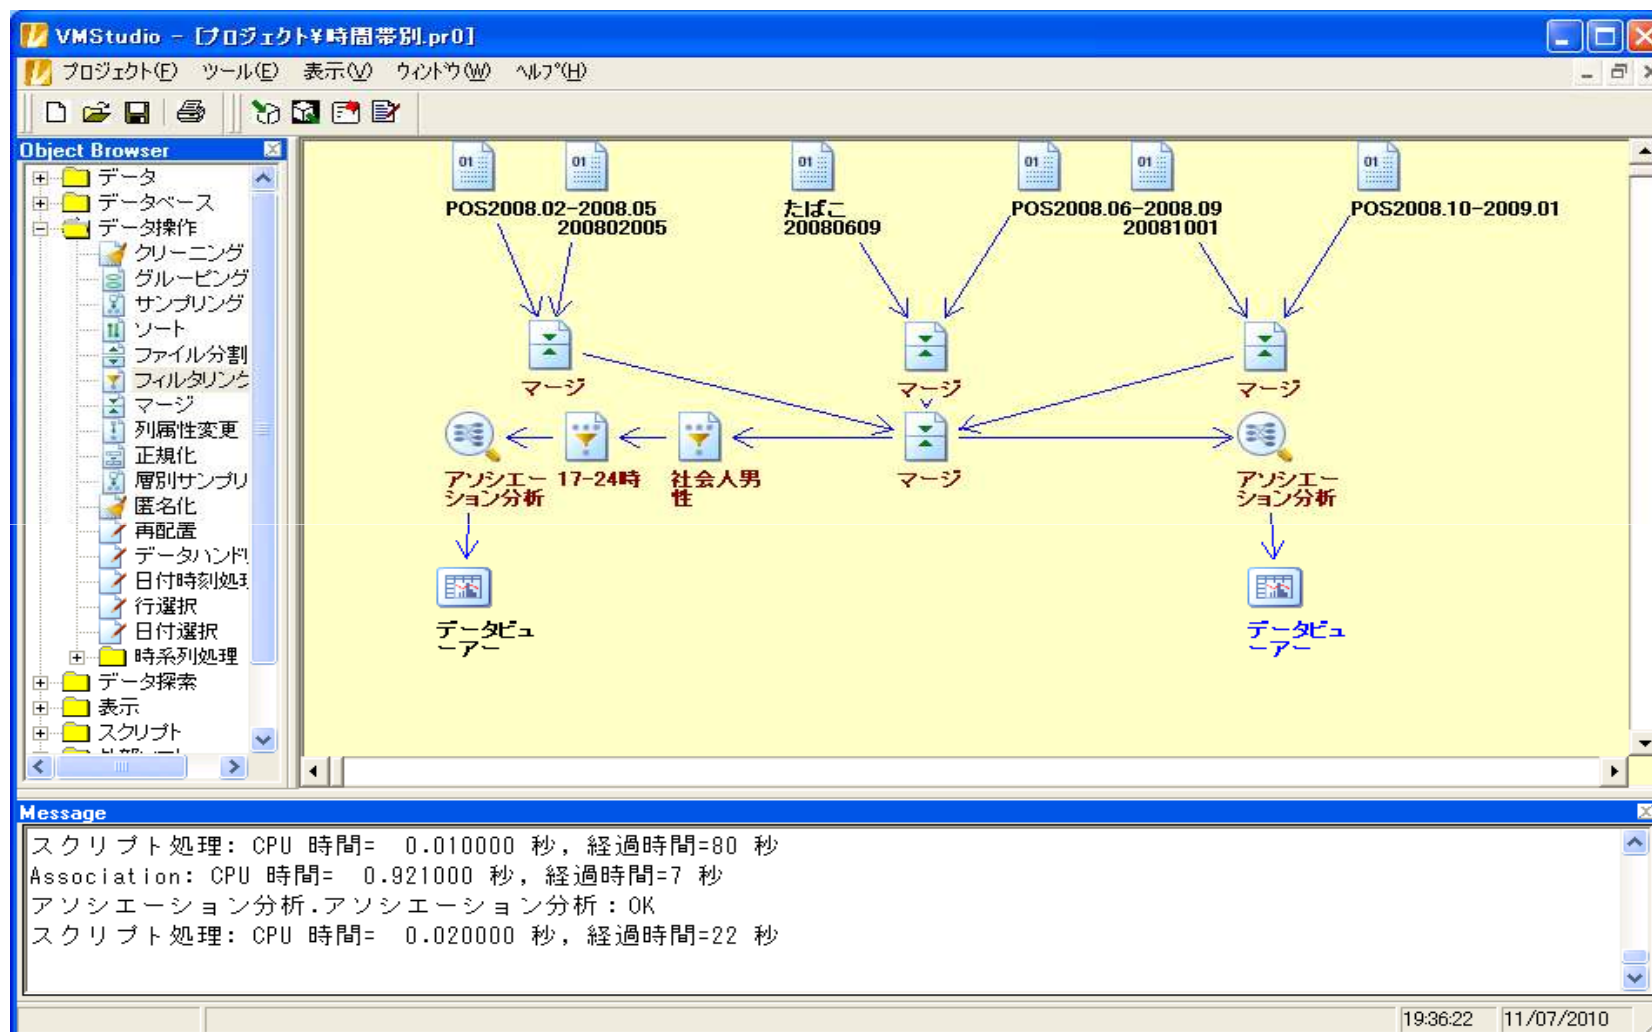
VMStudio - [プロジェクト¥時間帯別.pr0]

プロジェクト(F) ツール(E) 表示(V) ウィンドウ(W) ヘルプ(H)

Object Browser

データ
データベース
データ操作
クリーニング
グルーピング
サンプリング
ソート
ファイル分割
フィルタリング
マージ
列属性変更
正規化
層別サンプリ
匿名化
再配置
データハンドリ
日付時刻処理
行選択
日付選択
時系列処理
データ探索
表示
スクリプト

01
POS2008.02-2008.05
01
200802005
01
たばこ
20080609
01
POS2008.06-2008.09
01
20081001
01
POS2008.10-2009.01

マージ
マージ
マージ
アソシエーション分析
17-24時
社会人男性
マージ
アソシエーション分析
データビューアー
データビューアー

Message

スクリプト処理: CPU 時間= 0.010000 秒, 経過時間=80 秒
Association: CPU 時間= 0.921000 秒, 経過時間=7 秒
アソシエーション分析.アソシエーション分析 : OK
スクリプト処理: CPU 時間= 0.020000 秒, 経過時間=22 秒

19:36:22
11/07/2010